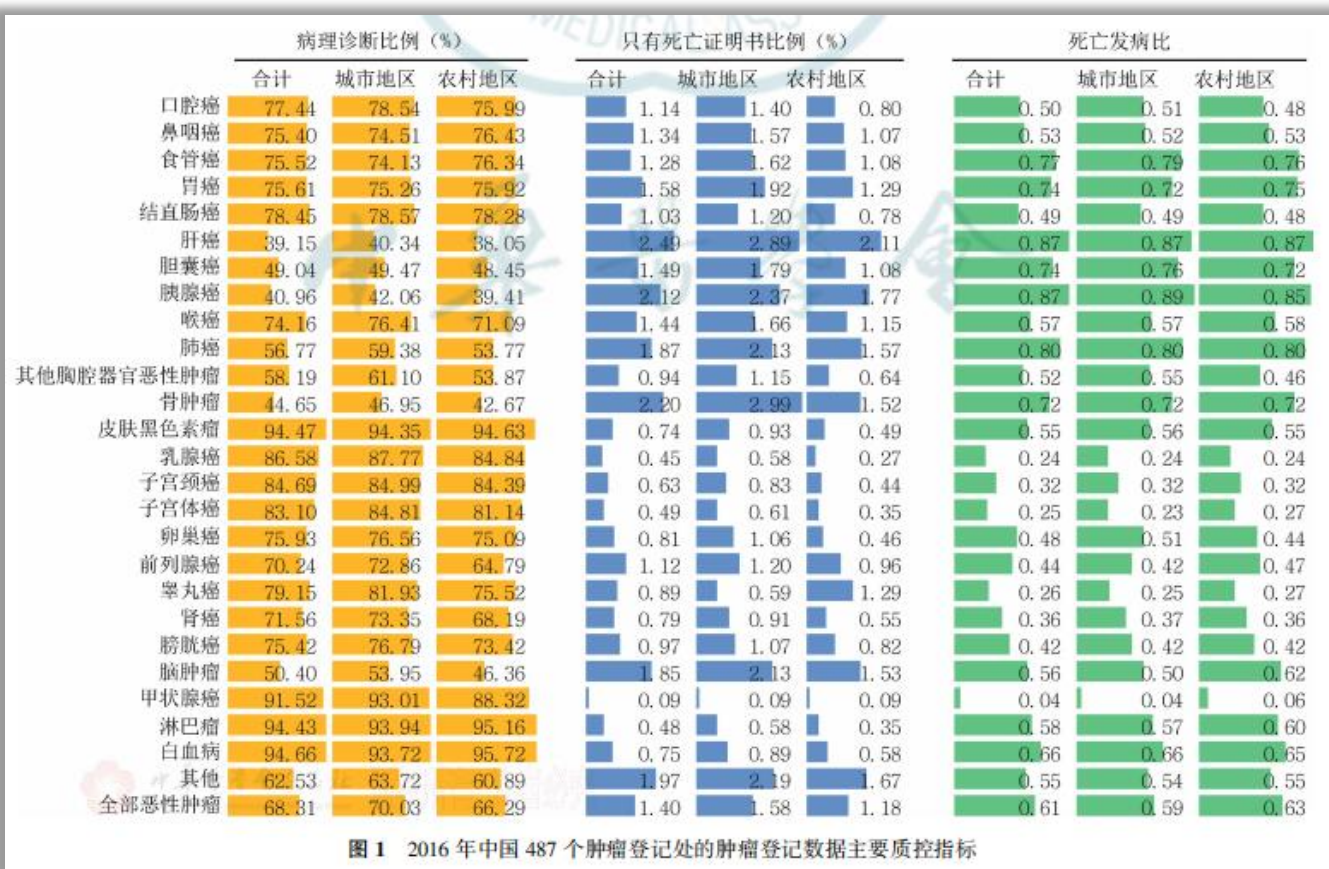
| | 病理诊断比例（%） | | | 只有死亡证明书比例（%） | | | 死亡发病比 | | |
|---|---|---|---|---|---|---|---|---|---|
| | 合计 | 城市地区 | 农村地区 | 合计 | 城市地区 | 农村地区 | 合计 | 城市地区 | 农村地区 |
| 口腔癌 | 77.44 | 78.54 | 75.99 | 1.14 | 1.40 | 0.80 | 0.50 | 0.51 | 0.48 |
| 鼻咽癌 | 75.40 | 74.51 | 76.43 | 1.34 | 1.57 | 1.07 | 0.53 | 0.52 | 0.53 |
| 食管癌 | 75.52 | 74.13 | 76.34 | 1.28 | 1.62 | 1.08 | 0.77 | 0.79 | 0.76 |
| 胃癌 | 75.61 | 75.26 | 75.92 | 1.58 | 1.92 | 1.29 | 0.74 | 0.72 | 0.75 |
| 结直肠癌 | 78.45 | 78.57 | 78.28 | 1.03 | 1.20 | 0.78 | 0.49 | 0.49 | 0.48 |
| 肝癌 | 39.15 | 40.34 | 38.05 | 2.49 | 2.89 | 2.11 | 0.87 | 0.87 | 0.87 |
| 胆囊癌 | 49.04 | 49.47 | 48.45 | 1.49 | 1.79 | 1.08 | 0.74 | 0.76 | 0.72 |
| 胰腺癌 | 40.96 | 42.06 | 39.41 | 2.12 | 2.37 | 1.77 | 0.87 | 0.89 | 0.85 |
| 喉癌 | 74.16 | 76.41 | 71.09 | 1.44 | 1.66 | 1.15 | 0.57 | 0.57 | 0.58 |
| 肺癌 | 56.77 | 59.38 | 53.77 | 1.87 | 2.13 | 1.57 | 0.80 | 0.80 | 0.80 |
| 其他胸腔器官恶性肿瘤 | 58.19 | 61.10 | 53.87 | 0.94 | 1.15 | 0.64 | 0.52 | 0.55 | 0.46 |
| 骨肿瘤 | 44.65 | 46.95 | 42.67 | 2.20 | 2.99 | 1.52 | 0.72 | 0.72 | 0.72 |
| 皮肤黑色素瘤 | 94.47 | 94.35 | 94.63 | 0.74 | 0.93 | 0.49 | 0.55 | 0.56 | 0.55 |
| 乳腺癌 | 86.58 | 87.77 | 84.84 | 0.45 | 0.58 | 0.27 | 0.24 | 0.24 | 0.24 |
| 子宫颈癌 | 84.69 | 84.99 | 84.39 | 0.63 | 0.83 | 0.44 | 0.32 | 0.32 | 0.32 |
| 子宫体癌 | 83.10 | 84.81 | 81.14 | 0.49 | 0.61 | 0.35 | 0.25 | 0.23 | 0.27 |
| 卵巢癌 | 75.93 | 76.56 | 75.09 | 0.81 | 1.06 | 0.46 | 0.48 | 0.51 | 0.44 |
| 前列腺癌 | 70.24 | 72.86 | 64.79 | 1.12 | 1.20 | 0.96 | 0.44 | 0.42 | 0.47 |
| 睾丸癌 | 79.15 | 81.93 | 75.52 | 0.89 | 0.59 | 1.29 | 0.26 | 0.25 | 0.27 |
| 肾癌 | 71.56 | 73.35 | 68.19 | 0.79 | 0.91 | 0.55 | 0.36 | 0.37 | 0.36 |
| 膀胱癌 | 75.42 | 76.79 | 73.42 | 0.97 | 1.07 | 0.82 | 0.42 | 0.42 | 0.42 |
| 脑肿瘤 | 50.40 | 53.95 | 46.36 | 1.85 | 2.13 | 1.53 | 0.56 | 0.50 | 0.62 |
| 甲状腺癌 | 91.52 | 93.01 | 88.32 | 0.09 | 0.09 | 0.09 | 0.04 | 0.04 | 0.06 |
| 淋巴瘤 | 94.43 | 93.94 | 95.16 | 0.48 | 0.58 | 0.35 | 0.58 | 0.57 | 0.60 |
| 白血病 | 94.66 | 93.72 | 95.72 | 0.75 | 0.89 | 0.58 | 0.66 | 0.66 | 0.65 |
| 其他 | 62.53 | 63.72 | 60.89 | 1.97 | 2.19 | 1.67 | 0.55 | 0.54 | 0.55 |
| 全部恶性肿瘤 | 68.31 | 70.03 | 66.29 | 1.40 | 1.58 | 1.18 | 0.61 | 0.59 | 0.63 |

图 1 2016 年中国 487 个肿瘤登记处的肿瘤登记数据主要质控指标